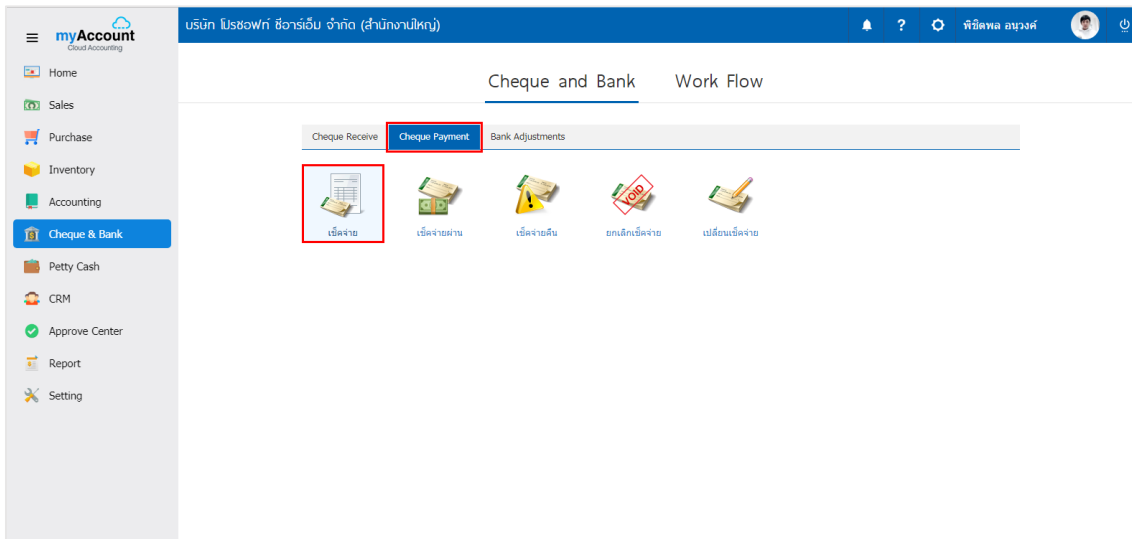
myAccount
Cloud Accounting

บริษัท โปรซอฟท์ ซีอาร์เอ็ม จำกัด (สำนักงานใหญ่)

? พิชิตพล อนุวงศ์

Home
Sales
Purchase
Inventory
Accounting
Cheque & Bank
Petty Cash
CRM
Approve Center
Report
Setting

Cheque and Bank Work Flow

Cheque Receive Cheque Payment Bank Adjustments

เช็คจ่าย
เช็คจ่ายผ่าน
เช็คจ่ายคืน
VOID
ยกเลิกเช็คจ่าย
เปลี่ยนเช็คจ่าย